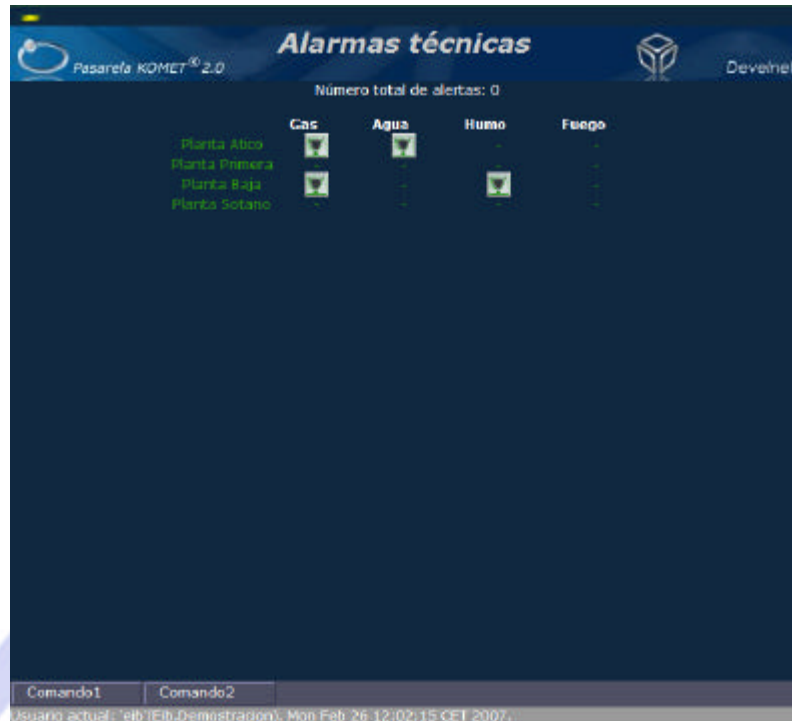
Pasarela KOMET® 2.0

Alarmas técnicas

Develnet

Número total de alertas: 0

| | Gas | Agua | Humo | Fuego |
|---|---|---|---|---|
| Planta Atico | | | - | - |
| Planta Primera | - | - | - | - |
| Planta Baja | | - | | - |
| Planta Sotano | - | - | - | - |

Comando1 Comando2

Usuario actual: 'eib'(Eib Demostracion). Mon Feb 26 12:02:15 CET 2007.